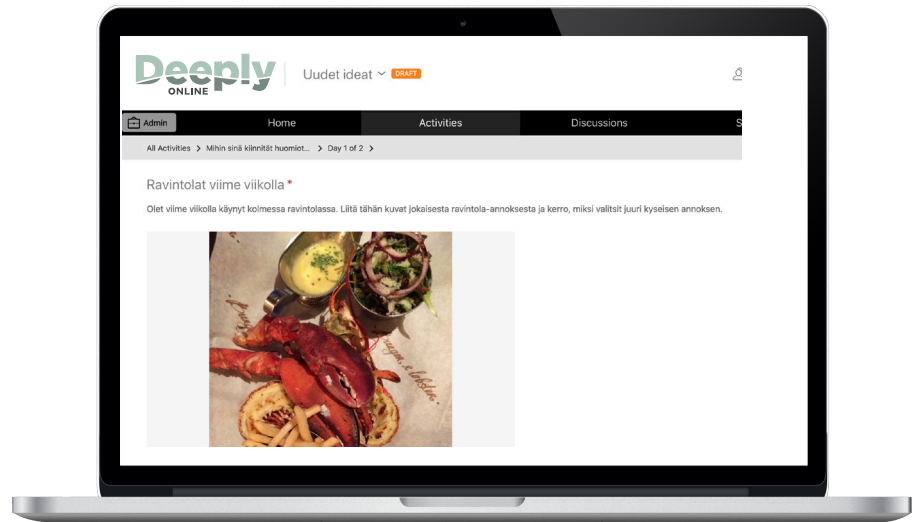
Deeply
ONLINE

Uudet ideat DRAFT

Admin
Home
Activities
Discussions
S

All Activities > Mihin sinä kiinnität huomiot... > Day 1 of 2 >

Ravintolat viime viikolla *

Olet viime viikolla käynyt kolmessa ravintolassa. Liitä tähän kuvat jokaisesta ravintola-annoksesta ja kerro, miksi valitsit juuri kyseisen annoksen.